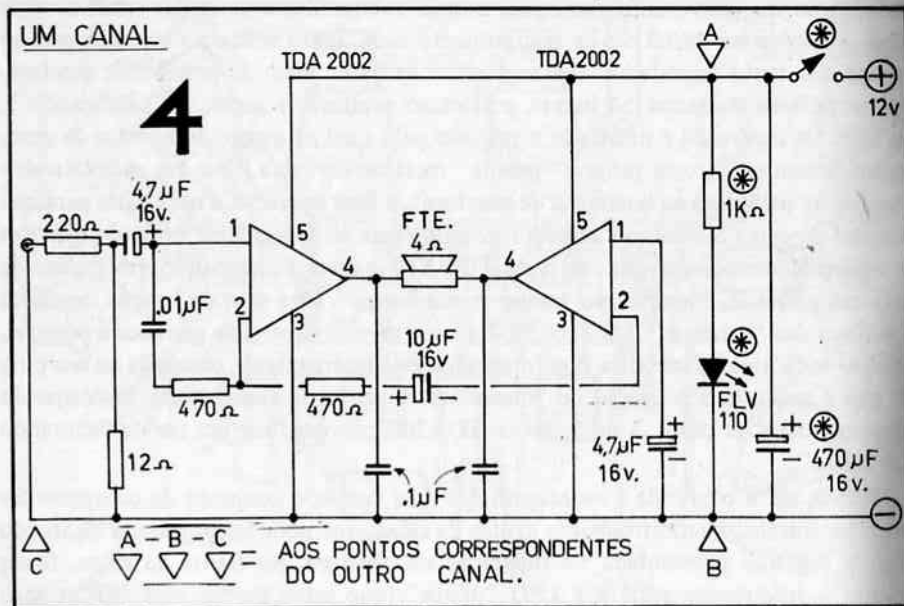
UM CANAL

4

TDA 2002

TDA2002

A

12v

4,7 µF
16v.

220Ω

1

5

FTE.
4Ω

5

1

1KΩ

4

4

.01µF

2

3

3

2

10 µF
16v

470Ω

470Ω

+

FLV
110

4,7µF
16v.

470 µF
16v.

12Ω

.1µF

C

A – B – C

= AOS PONTOS CORRESPONDENTES DO OUTRO CANAL.

B